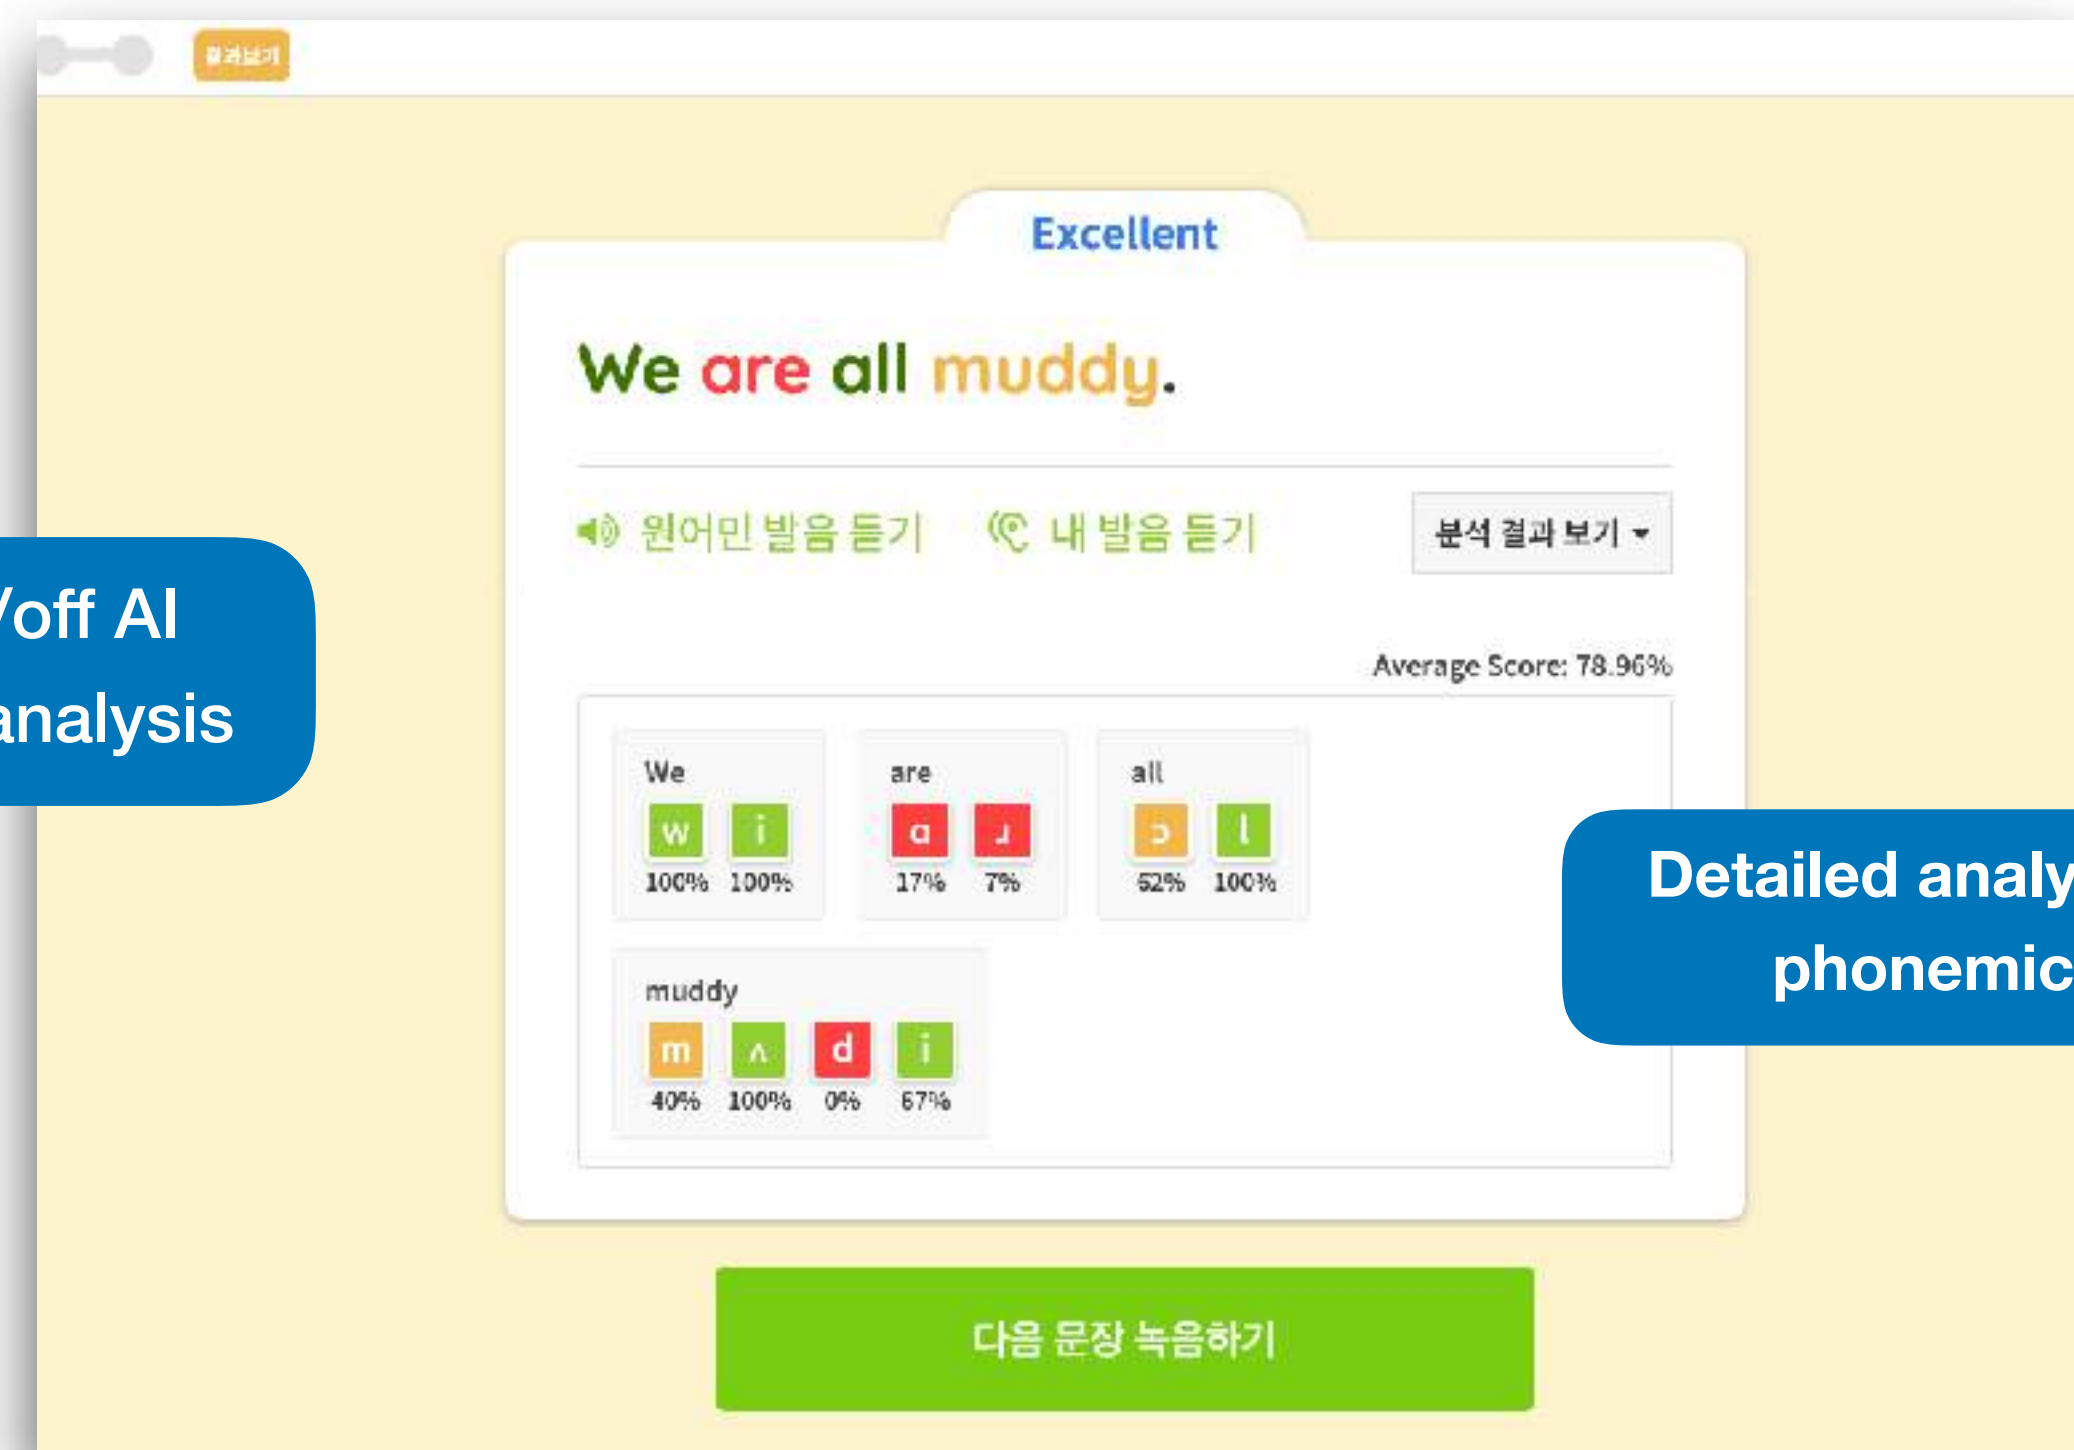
결과보기

Excellent

We are all muddy.

원어민 발음 듣기   내 발음 듣기   분석 결과 보기

Average Score: 78.96%

| We | | are | | all | |
|---|---|---|---|---|---|
| w | i | ɑ | ɹ | ɔ | l |
| 100% | 100% | 17% | 7% | 52% | 100% |

| muddy | | | |
|---|---|---|---|
| m | ʌ | d | i |
| 40% | 100% | 0% | 67% |

다음 문장 녹음하기

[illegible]off AI analysis

Detailed analy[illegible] phonemic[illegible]